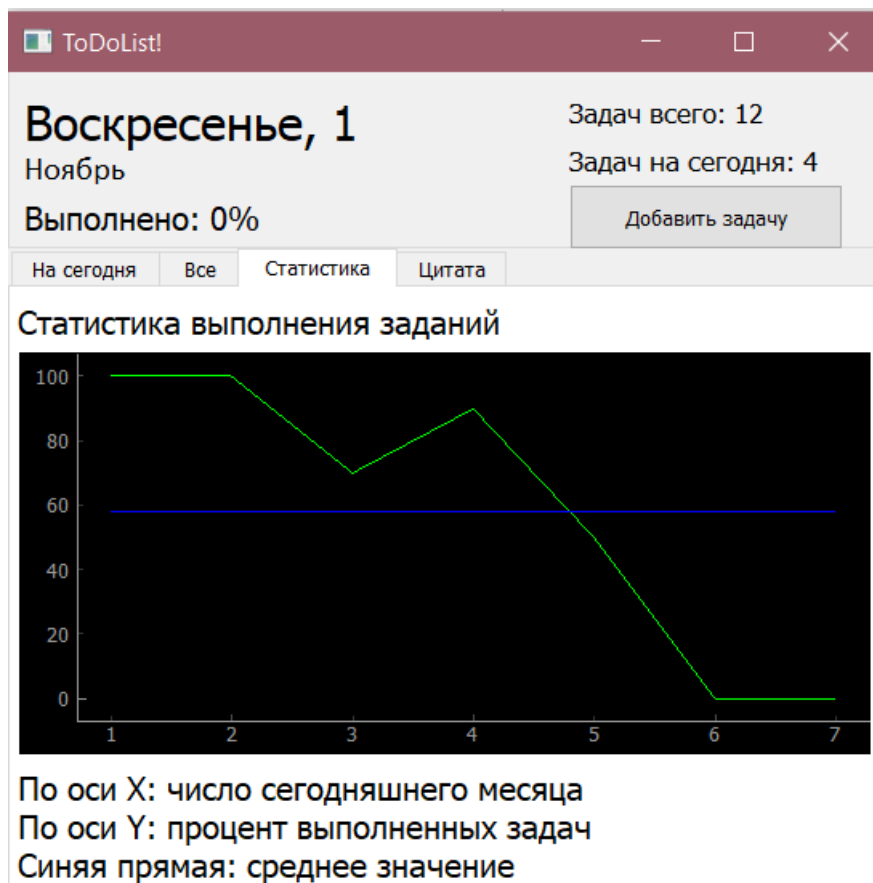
ToDoList!

Воскресенье, 1
Ноябрь
Выполнено: 0%

Задач всего: 12
Задач на сегодня: 4
Добавить задачу

На сегодня | Все | Статистика | Цитата

Статистика выполнения заданий

100
80
60
40
20
0
1 2 3 4 5 6 7

По оси X: число сегодняшнего месяца
По оси Y: процент выполненных задач
Синяя прямая: среднее значение